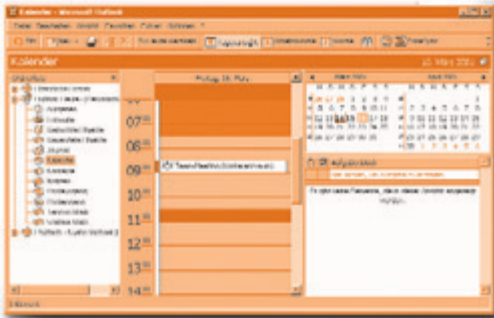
Kalender - Microsoft Outlook

Datei Bearbeiten Ansicht Favoriten Extras Aktionen ?

Neu

Kalender

Ordnerliste

Montag, 18. März

07 00

08 00

09 00

10 00

11 00

12 00

13 00

14 00

Teambesprechung

März 2002

April 2002

Aufgabenblock

Es sind keine Elemente, die in dieser Ansicht angezeigt werden können.